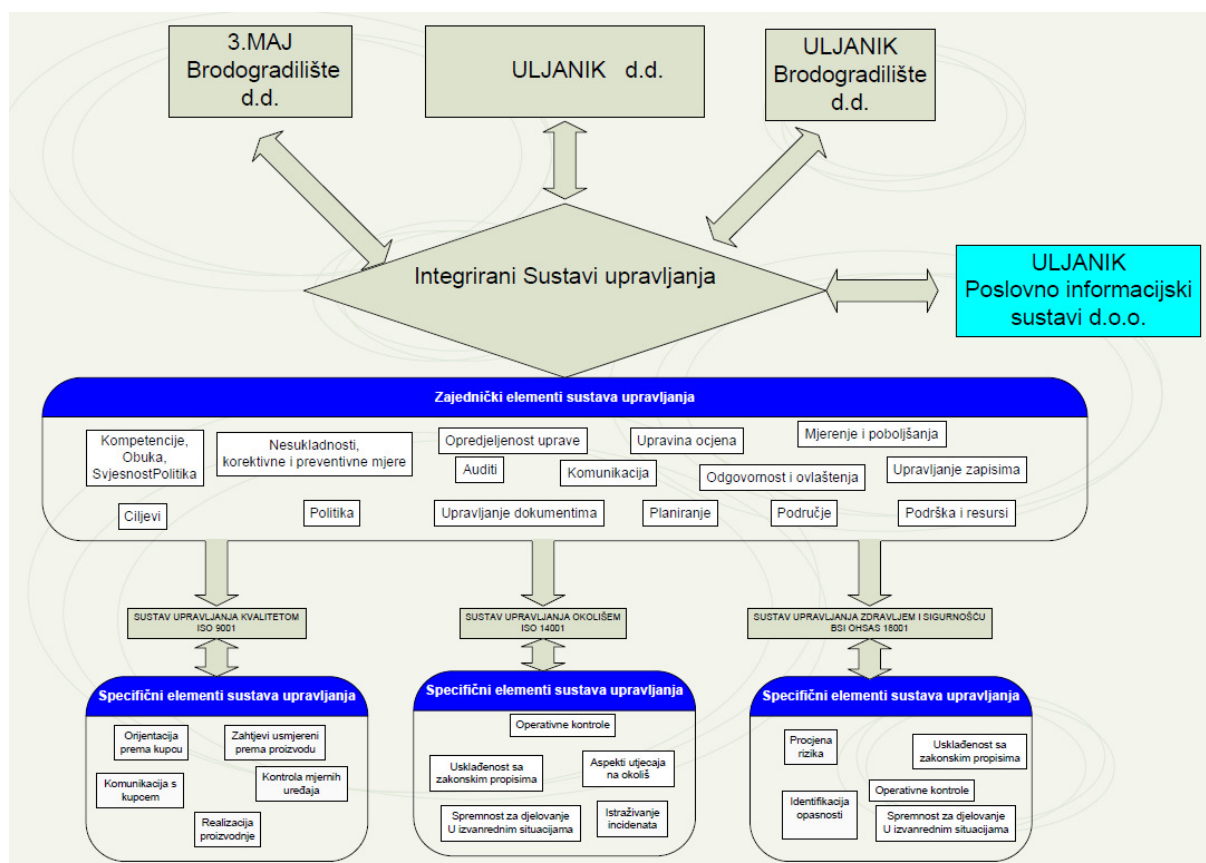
3.MAJ Brodogradilište d.d.

ULJANIK d.d.

ULJANIK Brodogradilište d.d.

Integrirani Sustavi upravljanja

ULJANIK Poslovno informacijski sustavi d.o.o.

Zajednički elementi sustava upravljanja

Kompetencije, Obuka, SvjesnostPolitika

Nesukladnosti, korektivne i preventivne mjere

Opredjeljenost uprave

Upravina ocjena

Mjerenje i poboljšanja

Auditi

Komunikacija

Odgovornost i ovlaštenja

Upravljanje zapisima

Ciljevi

Politika

Upravljanje dokumentima

Planiranje

Područje

Podrška i resursi

SUSTAV UPRAVLJANJA KVALITETOM ISO 9001

SUSTAV UPRAVLJANJA OKOLIŠEM ISO 14001

SUSTAV UPRAVLJANJA ZDRAVLJEM I SIGURNOŠĆU BSI OHSAS 18001

Specifični elementi sustava upravljanja

Orijentacija prema kupcu

Zahtjevi usmjereni prema proizvodu

Komunikacija s kupcem

Kontrola mjernih uređaja

Realizacija proizvodnje

Specifični elementi sustava upravljanja

Operativne kontrole

Usklađenost sa zakonskim propisima

Aspekti utjecaja na okoliš

Spremnost za djelovanje U izvanrednim situacijama

Istraživanje incidenata

Specifični elementi sustava upravljanja

Procjena rizika

Usklađenost sa zakonskim propisima

Operativne kontrole

Identifikacija opasnosti

Spremnost za djelovanje U izvanrednim situacijama